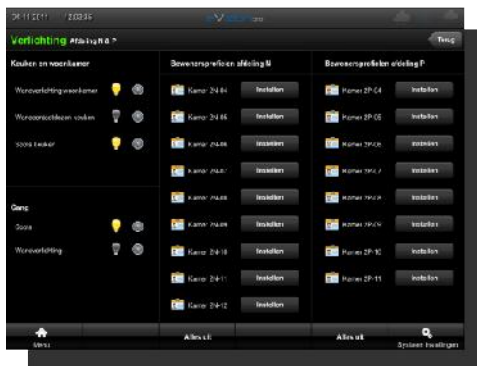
20.11.2011 | 20:35 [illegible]

Verlichting Afdeling N & P Terug

Keuken en woonkamer

Woonverlichting woonkamer

Woonverlichting keuken

Spots keuken

Gang

Spots

Woonverlichting

Bewonersprofielen afdeling N

Kamer 2N-04 Instellen

Kamer 2N-05 Instellen

Kamer 2N-06 Instellen

Kamer 2N-07 Instellen

Kamer 2N-08 Instellen

Kamer 2N-09 Instellen

Kamer 2N-10 Instellen

Kamer 2N-11 Instellen

Kamer 2N-12 Instellen

Bewonersprofielen afdeling P

Kamer 2P-04 Instellen

Kamer 2P-05 Instellen

Kamer 2P-06 Instellen

Kamer 2P-07 Instellen

Kamer 2P-08 Instellen

Kamer 2P-09 Instellen

Kamer 2P-10 Instellen

Kamer 2P-11 Instellen

Menu

Alles uit

Alles uit

Systeem instellingen